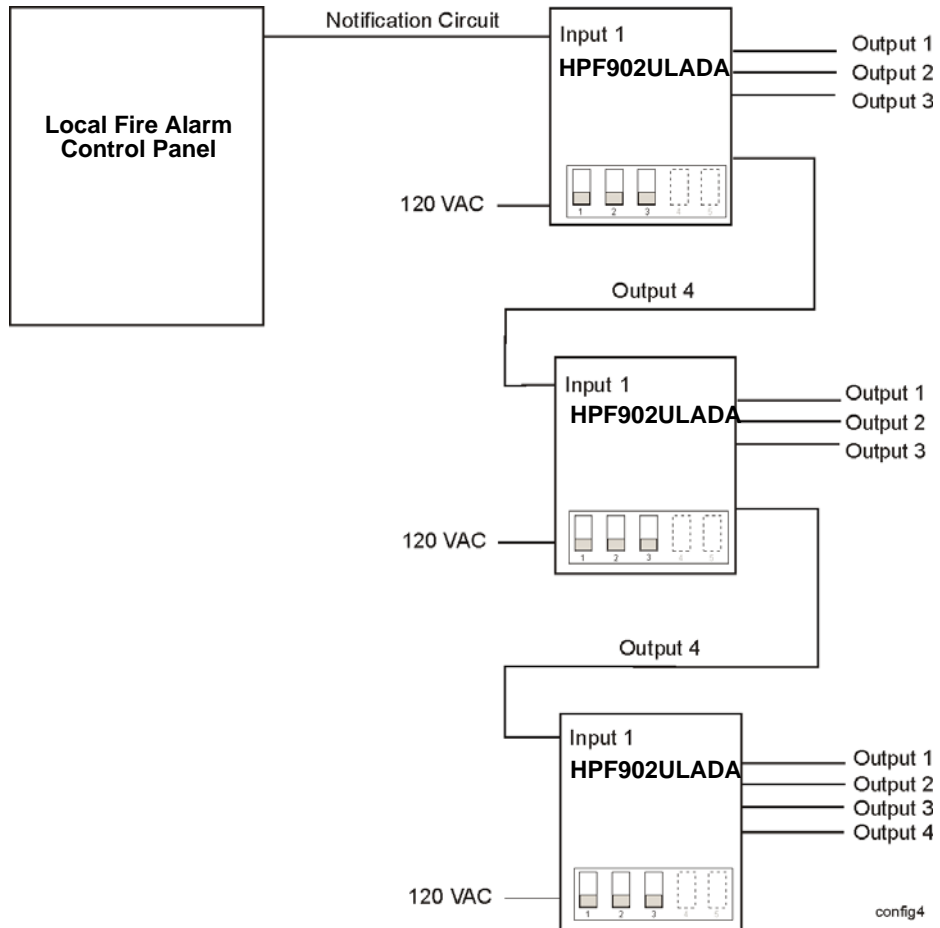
Local Fire Alarm Control Panel

Notification Circuit

Input 1
HPF902ULADA
Output 1
Output 2
Output 3
1 2 3 4 5
120 VAC

Output 4

Input 1
HPF902ULADA
Output 1
Output 2
Output 3
1 2 3 4 5
120 VAC

Output 4

Input 1
HPF902ULADA
Output 1
Output 2
Output 3
Output 4
1 2 3 4 5
120 VAC

config4